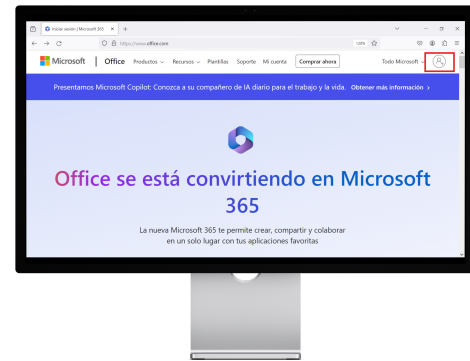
Iniciar sesión | Microsoft 365

https://www.office.com

100%

Microsoft | Office Productos Recursos Plantillas Soporte Mi cuenta Comprar ahora Todo Microsoft

Presentamos Microsoft Copilot: Conozca a su compañero de IA diario para el trabajo y la vida. Obtener más información >

Office se está convirtiendo en Microsoft 365

La nueva Microsoft 365 te permite crear, compartir y colaborar en un solo lugar con tus aplicaciones favoritas